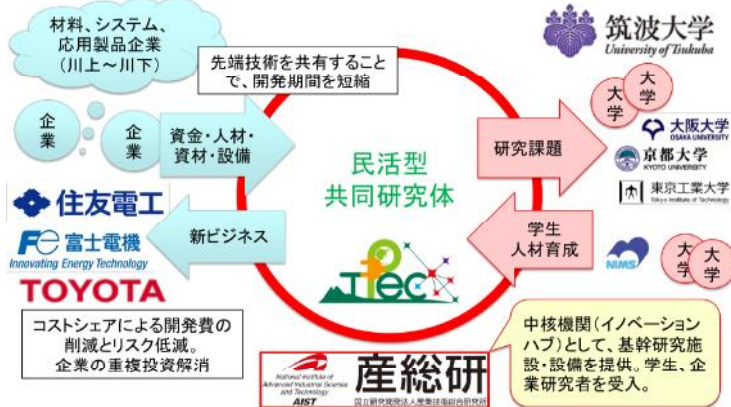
材料、システム、応用製品企業（川上～川下）

先端技術を共有することで、開発期間を短縮

筑波大学
University of Tsukuba

企業

企業

資金・人材・資材・設備

民活型
共同研究体

研究課題

大学

大学

大阪大学
OSAKA UNIVERSITY

京都大学
KYOTO UNIVERSITY

東京工業大学
Tokyo Institute of Technology

住友電工

富士電機
Innovating Energy Technology

TOYOTA

新ビジネス

TIPEC

学生
人材育成

NIMS

大学

大学

コストシェアによる開発費の削減とリスク低減。
企業の重複投資解消

National Institute of Advanced Industrial Science and Technology
AIST
産総研
国立研究開発法人産業技術総合研究所

中核機関（イノベーションハブ）として、基幹研究施設・設備を提供。学生、企業研究者を受入。